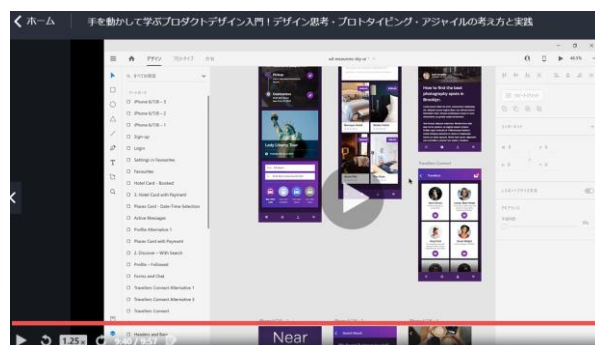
< ホーム

手を動かして学ぶプロダクトデザイン入門！デザイン思考・プロトタイピング・アジャイルの考え方と実践

デザイン プロトタイプ 共有

ux-resources.xd

すべてのアートボード

iPhone 6/7/8 - 3

iPhone 6/7/8 - 2

iPhone 6/7/8 - 1

Sign up

Login

Settings ← Favourites

Favourites

Hotel Card - Booked

Planes Card - Date-Time Selection

E. Hotel Card with Payment

Active Messages

Profile Alternative 1

Planes Card with Payment

E. Discover - With Search

Profile - Followed

Forms and Chat

Travellers Connect Alternative 1

Travellers Connect Alternative 3

Travellers Connect

Headers and Bars

Lady Liberty Tour

How to find the best photography spots in Brooklyn

Travellers Connect

Near

1.25x

9:40 / 9:57